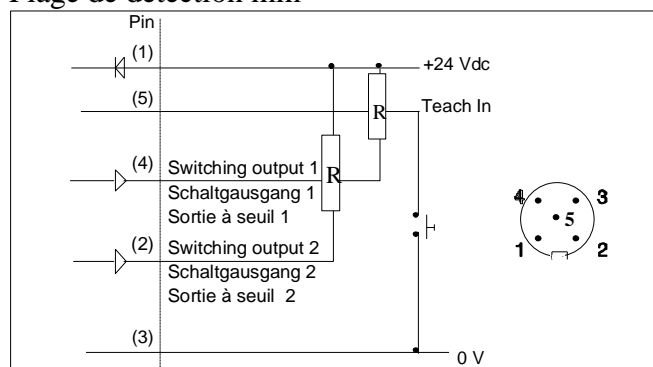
Plage de détection min

Pin

(1)

+24 Vdc

(5)

R

Teach In

(4)

Switching output 1

Schaltgausgang 1

Sortie à seuil 1

R

(2)

Switching output 2

Schaltgausgang 2

Sortie à seuil 2

(3)

0 V

4

3

5

1

2